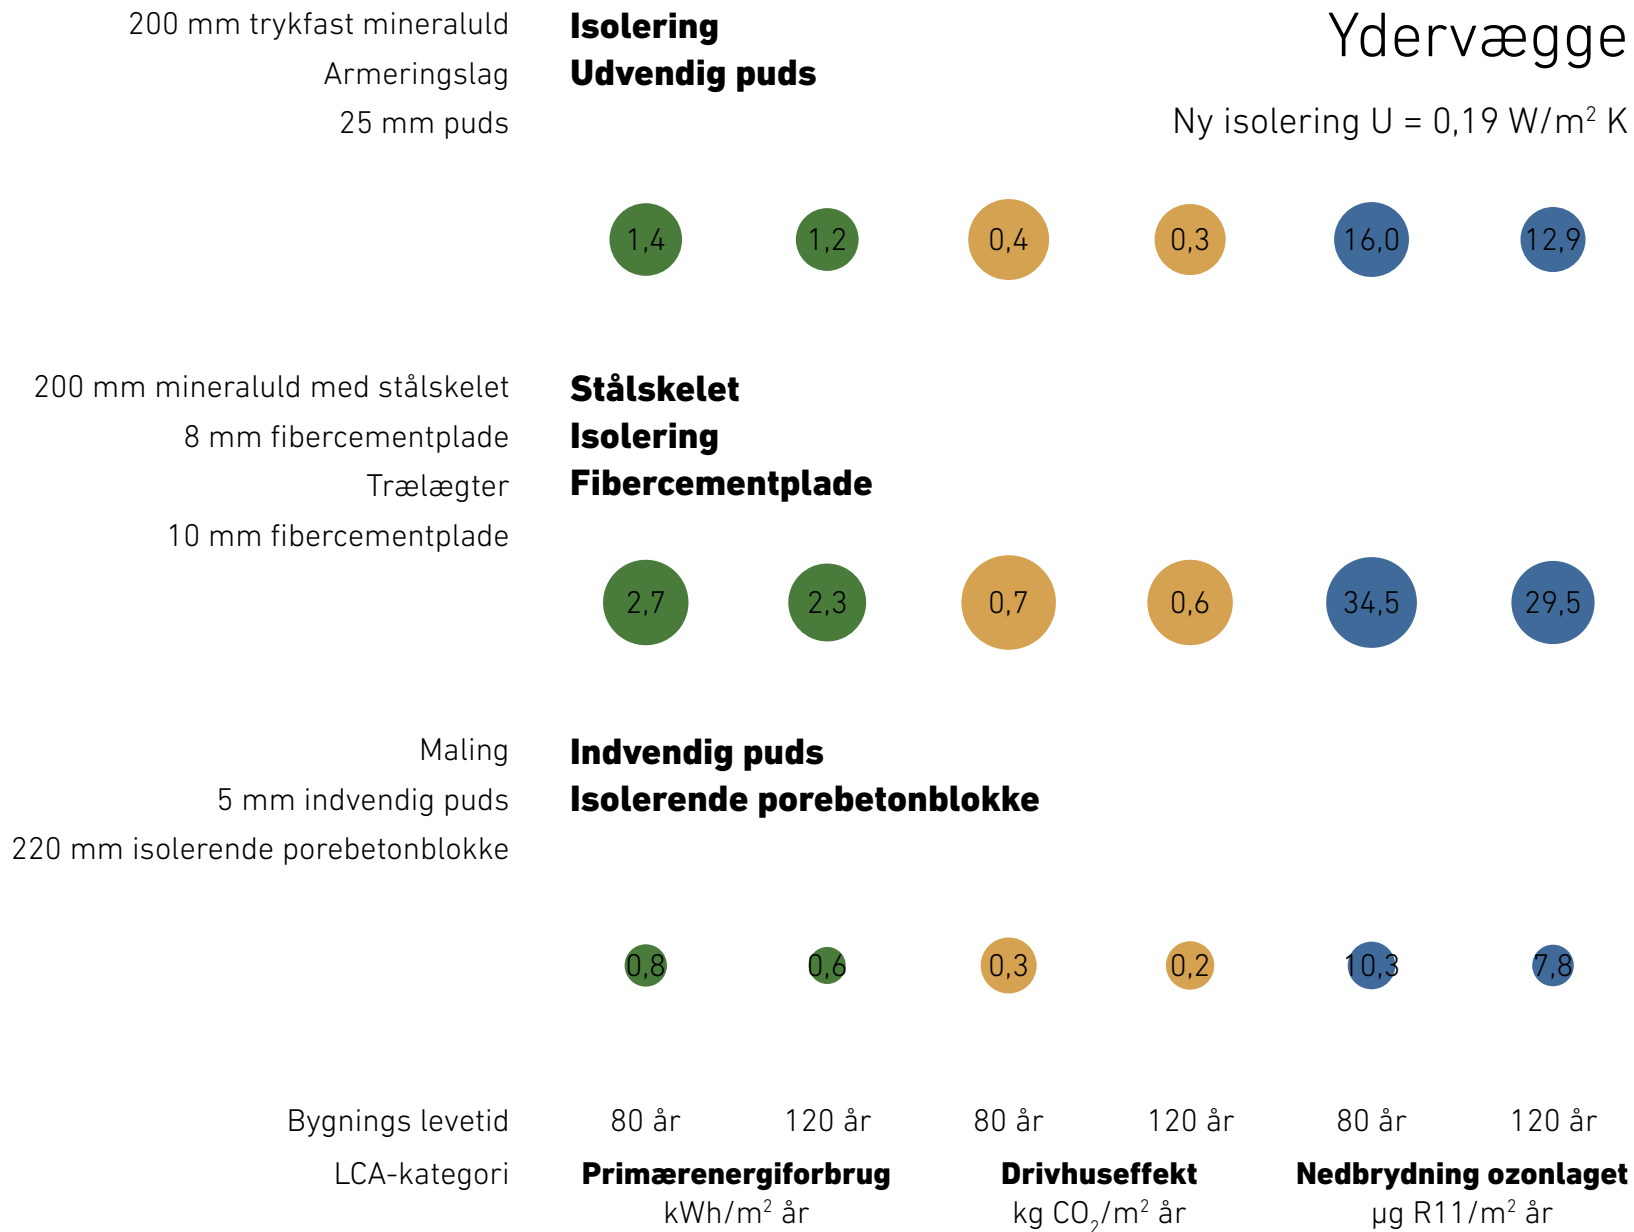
Ydervægge

Ny isolering U = 0,19 W/m$^2$ K

200 mm trykfast mineraluld
Armeringslag
25 mm puds

Isolering
Udvendig puds

1,4 1,2 0,4 0,3 16,0 12,9

200 mm mineraluld med stålskelet
8 mm fibercementplade
Trælægter
10 mm fibercementplade

Stålskelet
Isolering
Fibercementplade

2,7 2,3 0,7 0,6 34,5 29,5

Maling
5 mm indvendig puds
220 mm isolerende porebetonblokke

Indvendig puds
Isolerende porebetonblokke

0,8 0,6 0,3 0,2 10,3 7,8

Bygnings levetid 80 år 120 år 80 år 120 år 80 år 120 år

LCA-kategori

Primærenergiforbrug
kWh/m$^2$ år

Drivhuseffekt
kg $CO_2$/m$^2$ år

Nedbrydning ozonlaget
µg R11/m$^2$ år